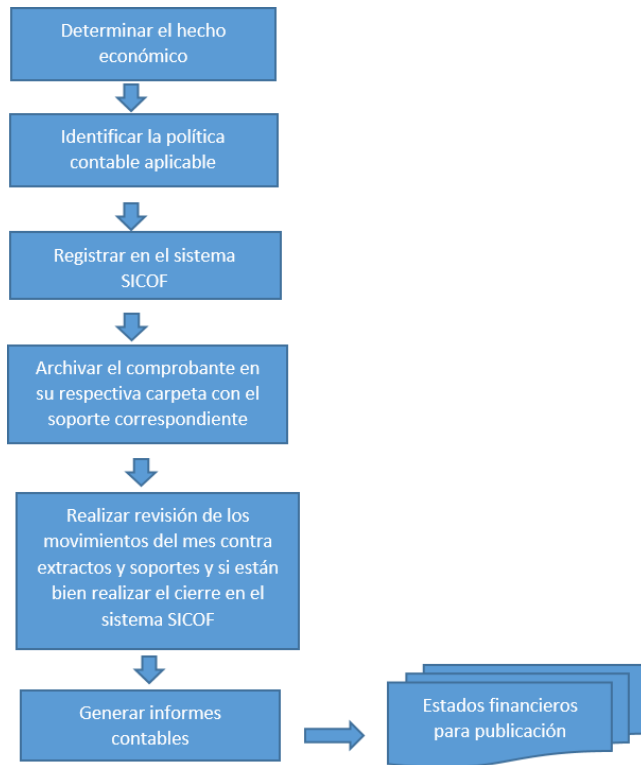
Determinar el hecho económico

Identificar la política contable aplicable

Registrar en el sistema SICOF

Archivar el comprobante en su respectiva carpeta con el soporte correspondiente

Realizar revisión de los movimientos del mes contra extractos y soportes y si están bien realizar el cierre en el sistema SICOF

Generar informes contables

Estados financieros para publicación